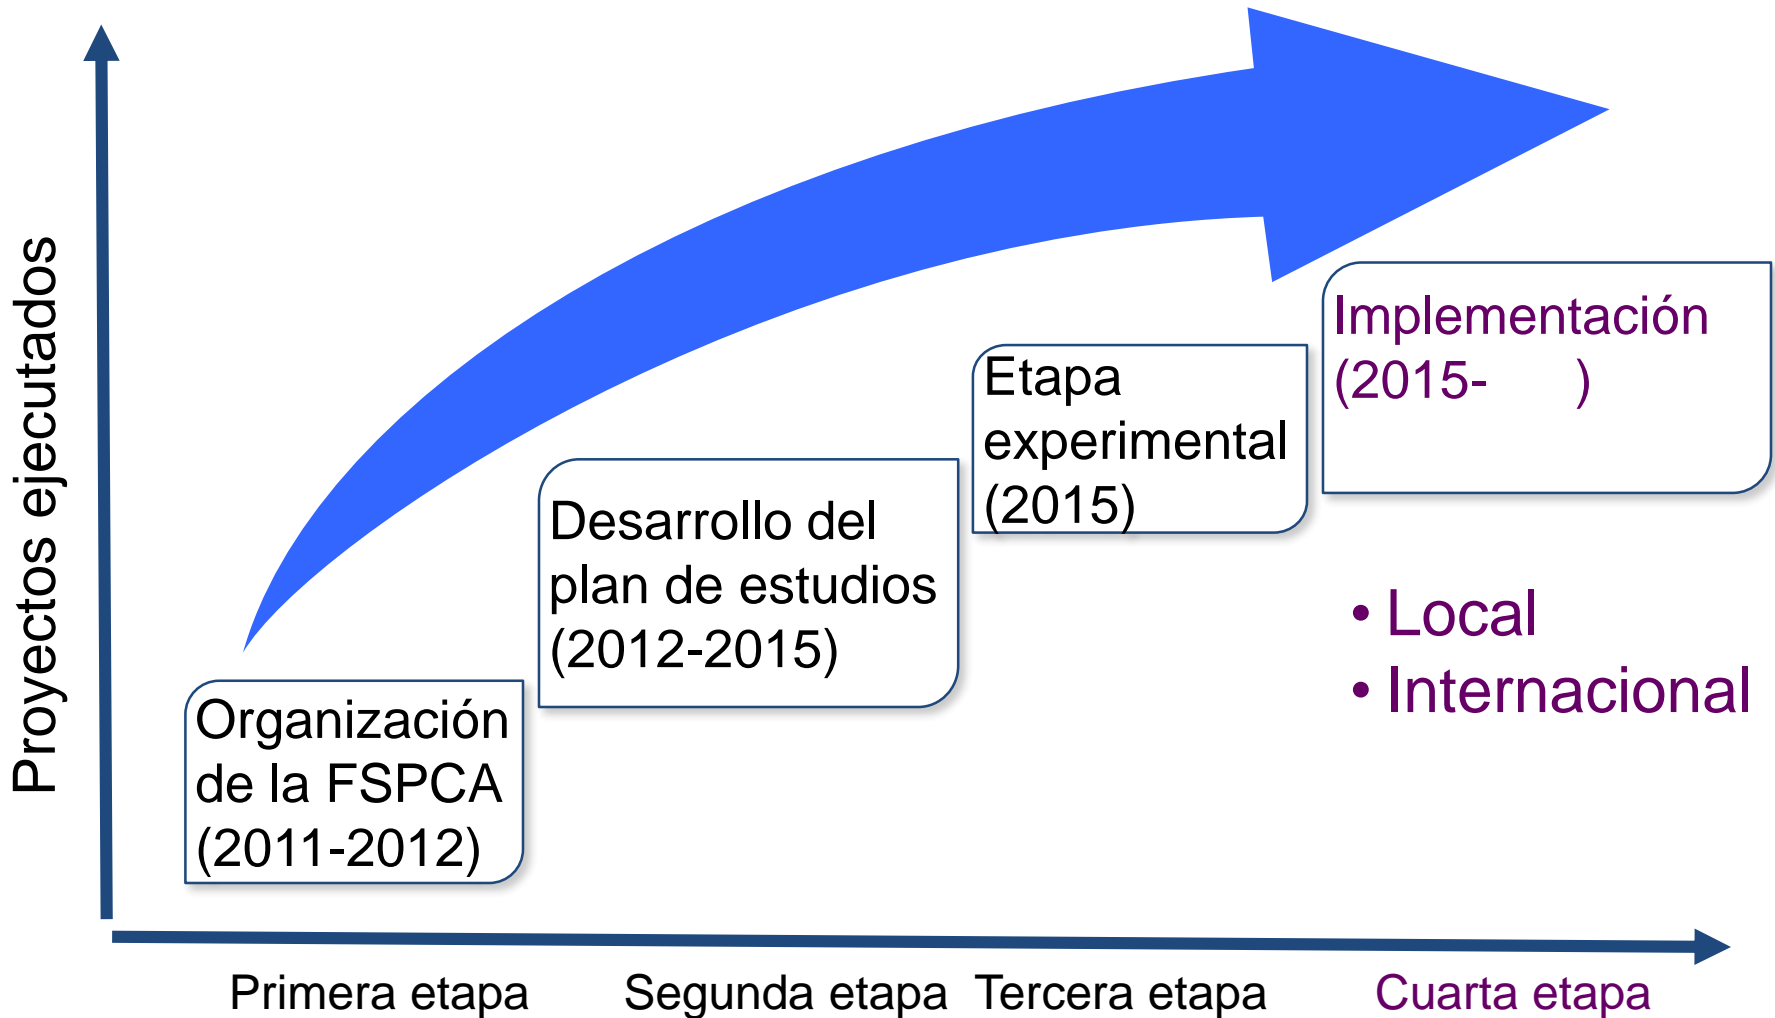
Proyectos ejecutados

Organización de la FSPCA (2011-2012)

Desarrollo del plan de estudios (2012-2015)

Etapa experimental (2015)

Implementación (2015- )

• Local
• Internacional

Primera etapa

Segunda etapa

Tercera etapa

Cuarta etapa